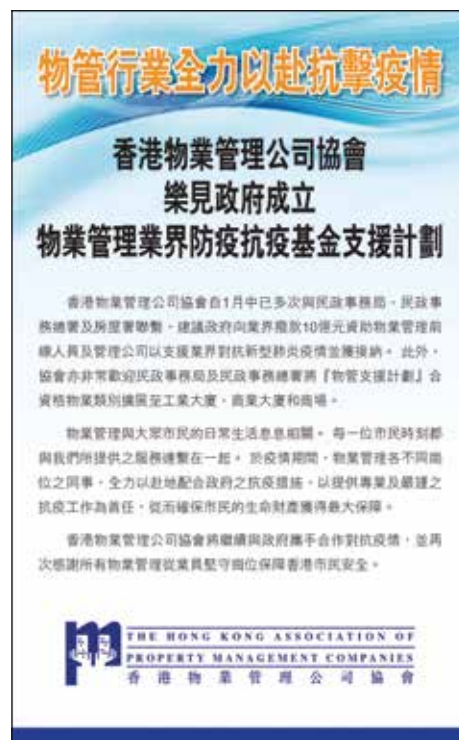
物管行業全力以赴抗擊疫情

香港物業管理公司協會
樂見政府成立
物業管理業界防疫抗疫基金支援計劃

香港物業管理公司協會自1月中已多次與民政事務局、民政事務總署及房屋署聯繫，建議政府向業界撥款10億元資助物業管理前線人員及管理公司以支援業界對抗新型肺炎疫情並獲接納。此外，協會亦非常歡迎民政事務局及民政事務總署將『物管支援計劃』合資格物業類別擴展至工業大廈、商業大廈和商場。

物業管理與大眾市民的日常生活息息相關。每一位市民時刻都與我們所提供之服務連繫在一起。於疫情期間，物業管理各不同崗位之同事，全力以赴地配合政府之抗疫措施，以提供專業及嚴謹之抗疫工作為首任，從而確保市民的生命財產獲得最大保障。

香港物業管理公司協會將繼續與政府攜手合作對抗疫情，並再次感謝所有物業管理從業員堅守崗位保障香港市民安全。

THE HONG KONG ASSOCIATION OF PROPERTY MANAGEMENT COMPANIES
香港物業管理公司協會